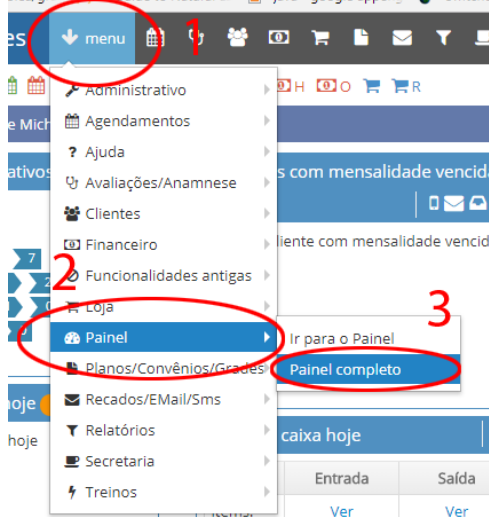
es
menu
1
H O R
e Mich
ativos
s com mensalidade vencid
liente com mensalidade vencid
7
2
3
Administrativo
Agendamentos
Ajuda
Avaliações/Anamnese
Clientes
Financeiro
Funcionalidades antigas
Loja
Painel
Planos/Convênios/Grades
Recados/EMail/Sms
Relatórios
Secretaria
Treinos
Ir para o Painel
Painel completo
hoje
hoje
caixa hoje
Entrada
Saída
Ver
Ver